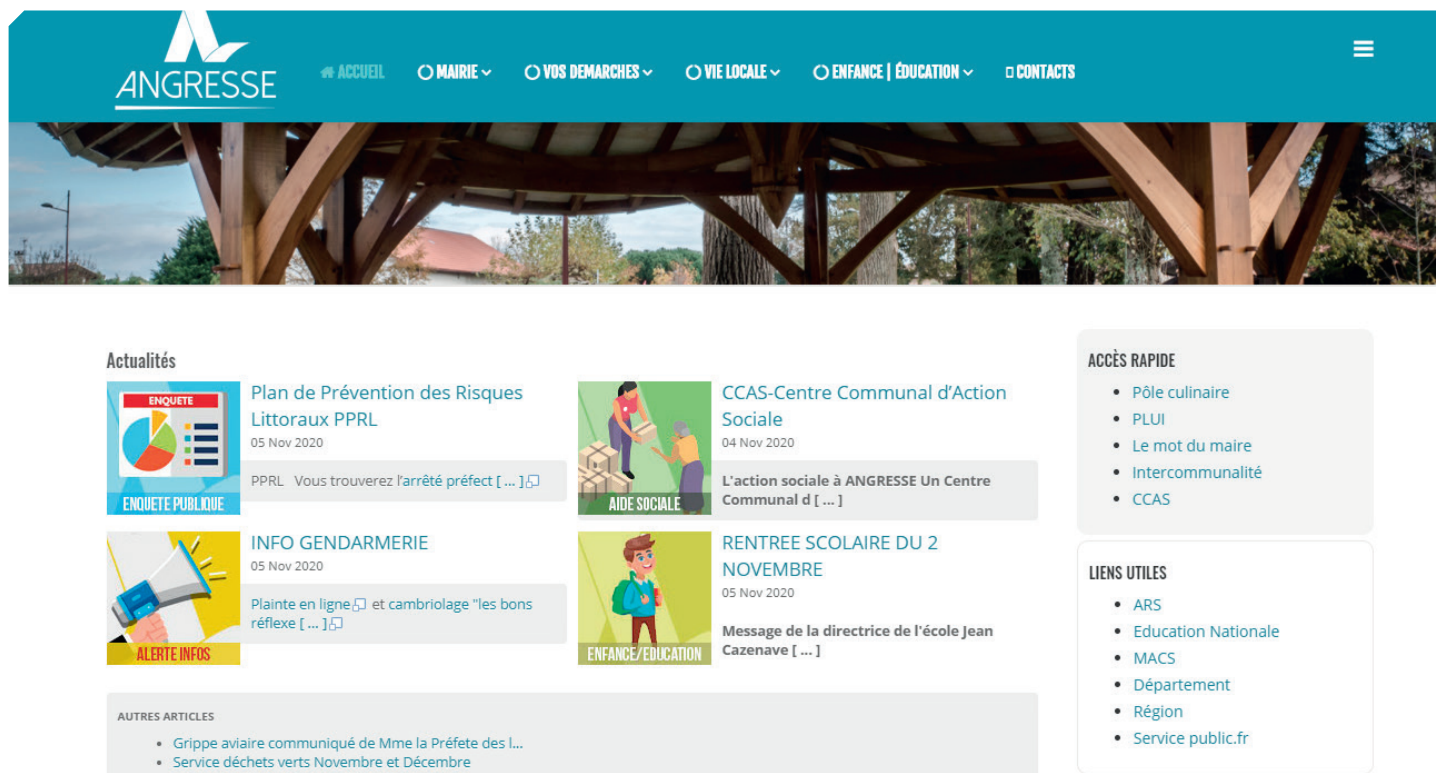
ANGRESSE

ACCUEIL MAIRIE VOS DEMARCHES VIE LOCALE ENFANCE | ÉDUCATION CONTACTS

Actualités

ENQUETE
ENQUETE PUBLIQUE

Plan de Prévention des Risques Littoraux PPRL
05 Nov 2020
PPRL Vous trouverez l'arrêté préfect [ ... ]

AIDE SOCIALE

CCAS-Centre Communal d'Action Sociale
04 Nov 2020
L'action sociale à ANGRESSE Un Centre Communal d [ ... ]

ALERTE INFOS

INFO GENDARMERIE
05 Nov 2020
Plainte en ligne et cambriolage "les bons réflexe [ ... ]

ENFANCE/EDUCATION

RENTREE SCOLAIRE DU 2 NOVEMBRE
05 Nov 2020
Message de la directrice de l'école Jean Cazenave [ ... ]

AUTRES ARTICLES
- Grippe aviaire communiqué de Mme la Préfete des l...
- Service déchets verts Novembre et Décembre

ACCÈS RAPIDE
- Pôle culinaire
- PLUI
- Le mot du maire
- Intercommunalité
- CCAS

LIENS UTILES
- ARS
- Education Nationale
- MACS
- Département
- Région
- Service public.fr